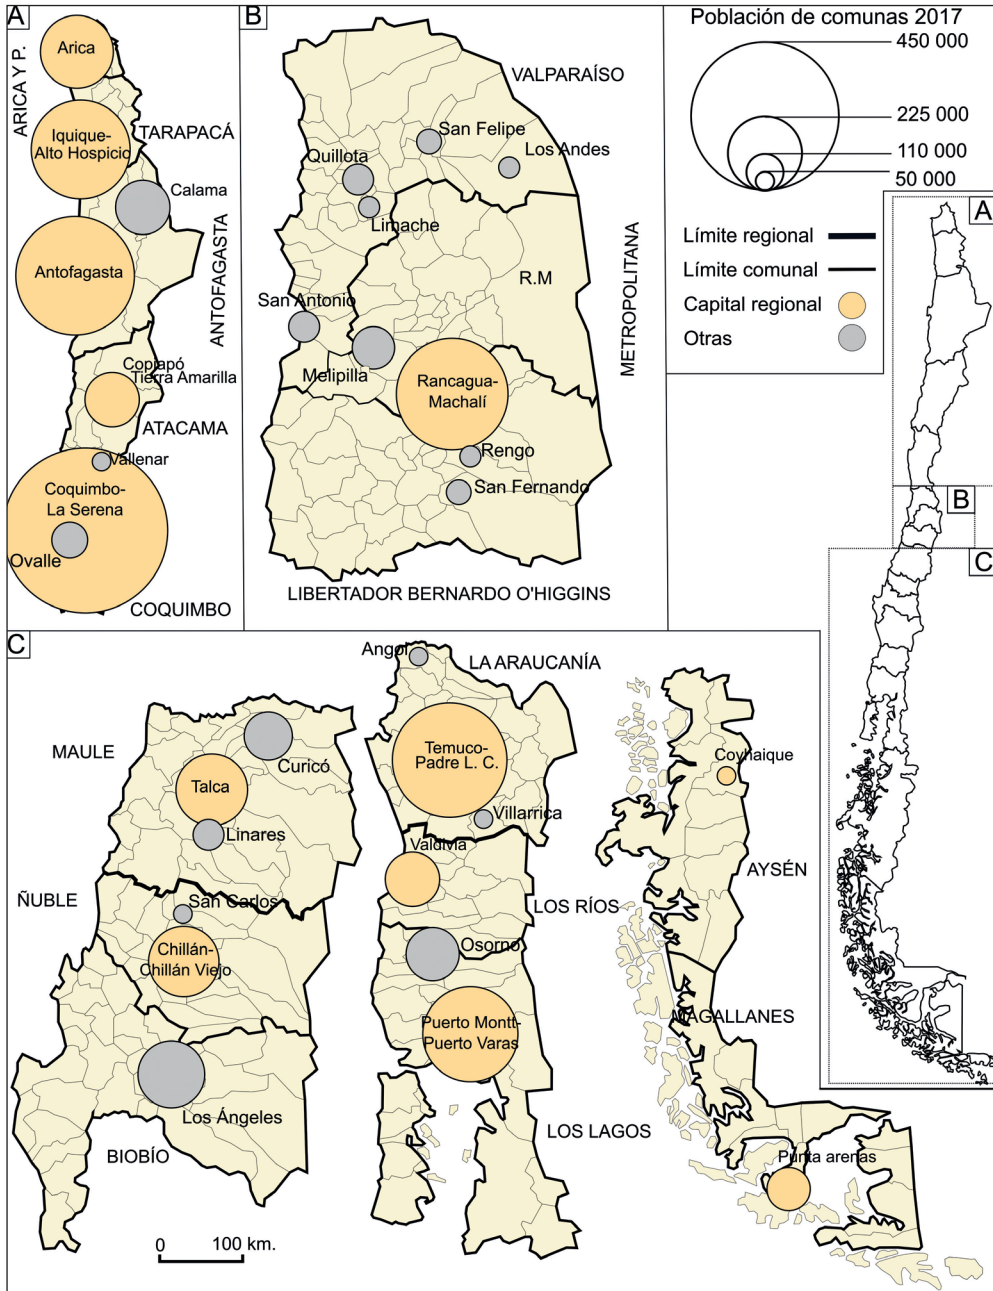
A
ARICA Y P.
Arica
Iquique-Alto Hospicio
TARAPACÁ
Calama
Antofagasta
ANTOFAGASTA
Copiapó
Tierra Amarilla
ATACAMA
Vallenar
Coquimbo-La Serena
Ovalle
COQUIMBO

B
VALPARAÍSO
San Felipe
Los Andes
Quillota
Limache
R.M
San Antonio
Melipilla
Rancagua-Machalí
Rengo
San Fernando
METROPOLITANA
LIBERTADOR BERNARDO O'HIGGINS

Población de comunas 2017
450 000
225 000
110 000
50 000
Límite regional
Límite comunal
Capital regional
Otras

A
B
C

C
Angol
LA ARAUCANÍA
MAULE
Curicó
Talca
Linares
Temuco-Padre L. C.
Villarrica
Coyhaique
Valdivia
ÑUBLE
San Carlos
LOS RÍOS
AYSÉN
Chillán-Chillán Viejo
Osorno
Puerto Montt-Puerto Varas
MAGALLANES
Los Ángeles
BIOBÍO
LOS LAGOS
Punta arenas
0
100 km.